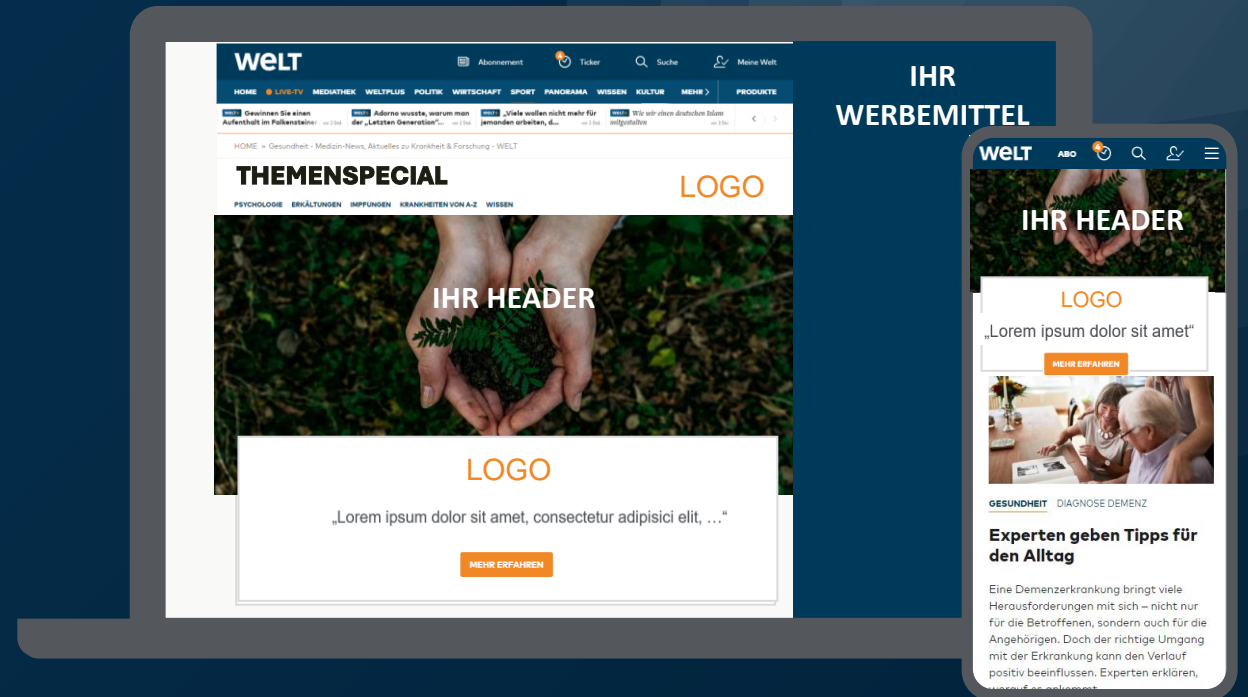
WELT

Abonnement Ticker Suche Meine Welt

HOME LIVE-TV MEDIATHEK WELTPLUS POLITIK WIRTSCHAFT SPORT PANORAMA WISSEN KULTUR MEHR PRODUKTE

Gewinnen Sie einen Aufenthalt im Falkensteiner
Adorno wusste, warum man der „Letzten Generation“
„Viele wollen nicht mehr für jemanden arbeiten, d...
Wie wir einen deutschen Islam mitgestalten

HOME » Gesundheit - Medizin-News, Aktuelles zu Krankheit & Forschung - WELT

THEMENSPECIAL

LOGO

PSYCHOLOGIE ERKÄLTUNGEN IMPFUNGEN KRANKHEITEN VON A-Z WISSEN

IHR HEADER

LOGO

„Lorem ipsum dolor sit amet, consectetur adipisici elit, …“

MEHR ERFAHREN

IHR WERBEMITTEL

WELT ABO

IHR HEADER

LOGO

„Lorem ipsum dolor sit amet“

MEHR ERFAHREN

GESUNDHEIT DIAGNOSE DEMENZ

Experten geben Tipps für den Alltag

Eine Demenzerkrankung bringt viele Herausforderungen mit sich – nicht nur für die Betroffenen, sondern auch für die Angehörigen. Doch der richtige Umgang mit der Erkrankung kann den Verlauf positiv beeinflussen. Experten erklären, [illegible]